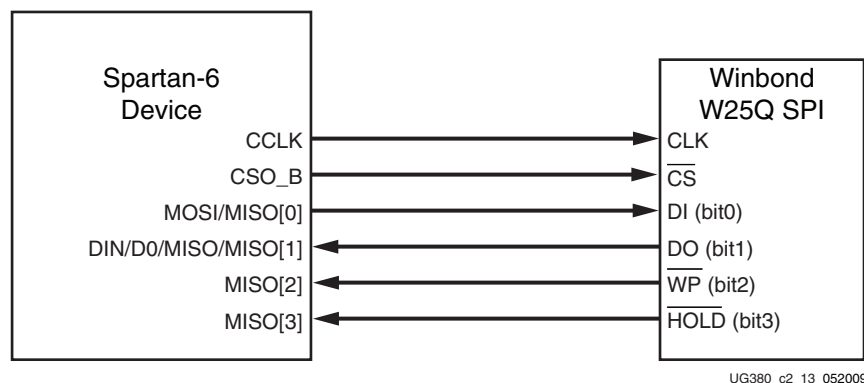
Spartan-6 Device

CCLK
CSO_B
MOSI/MISO[0]
DIN/D0/MISO/MISO[1]
MISO[2]
MISO[3]

Winbond W25Q SPI

CLK
$\overline{CS}$
DI (bit0)
DO (bit1)
$\overline{WP}$ (bit2)
$\overline{HOLD}$ (bit3)

UG380_c2_13_052009